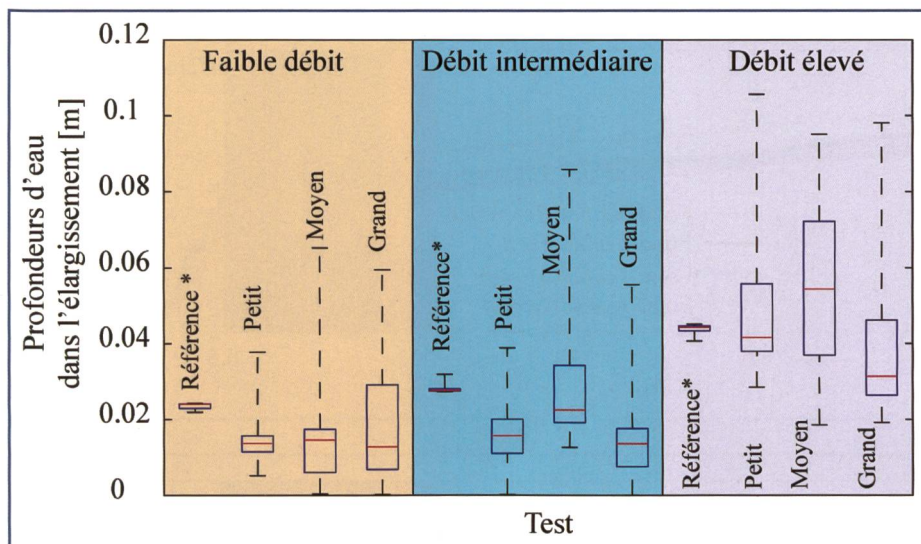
Profondeurs d'eau dans l'élargissement [m]

0.12
0.1
0.08
0.06
0.04
0.02
0

Faible débit
Référence *
Petit
Moyen
Grand

Débit intermédiaire
Référence*
Petit
Moyen
Grand

Débit élevé
Référence*
Petit
Moyen
Grand

Test